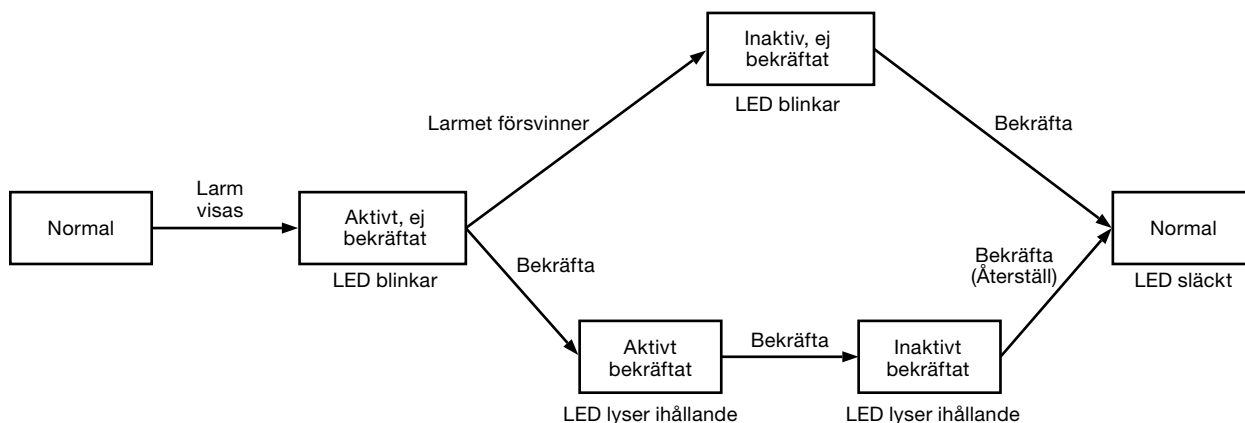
Normal

Larm visas

Aktivt, ej bekräftat

LED blinkar

Larmet försvinner

Inaktiv, ej bekräftat

LED blinkar

Bekräfta

Bekräfta

Aktivt bekräftat

LED lyser ihållande

Bekräfta

Inaktivt bekräftat

LED lyser ihållande

Bekräfta (Återställ)

Normal

LED släckt